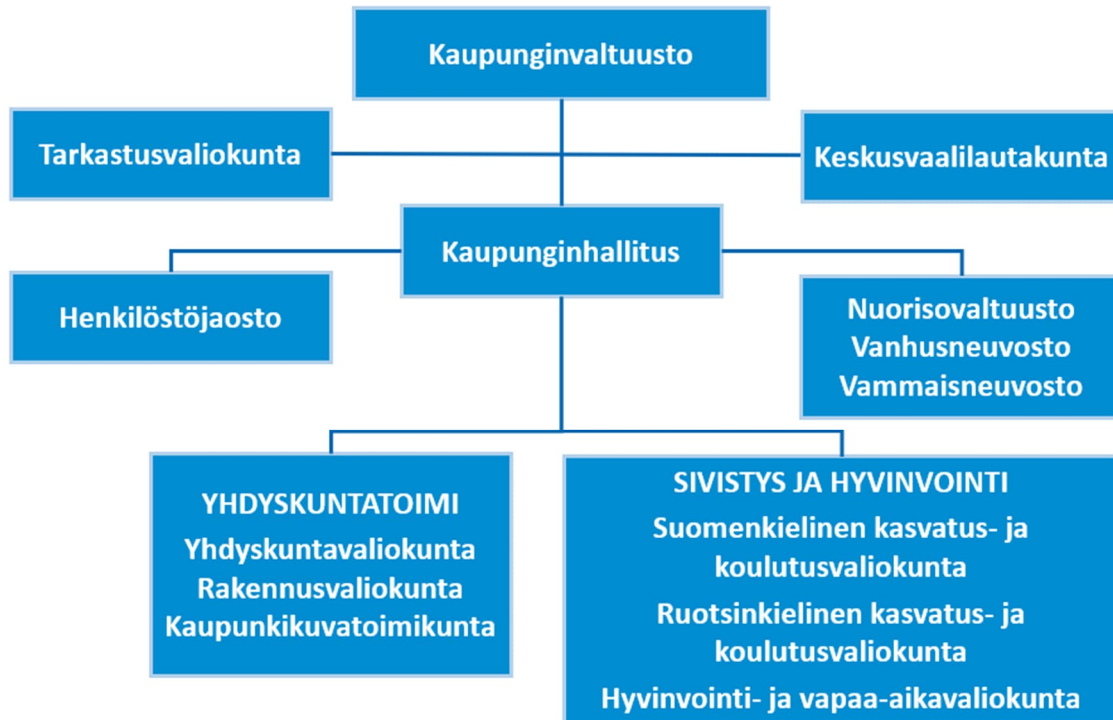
Kaupunginvaltuusto

Tarkastusvaliokunta

Keskusvaalilautakunta

Kaupunginhallitus

Henkilöstöjaosto

Nuorisovaltuusto
Vanhusneuvosto
Vammaisneuvosto

YHDYSKUNTATOIMI
Yhdyskuntavaliokunta
Rakennusvaliokunta
Kaupunkikuvatoimikunta

SIVISTYS JA HYVINVOINTI
Suomenkielinen kasvatus- ja koulutusvaliokunta
Ruotsinkielinen kasvatus- ja koulutusvaliokunta
Hyvinvointi- ja vapaa-aikavaliokunta